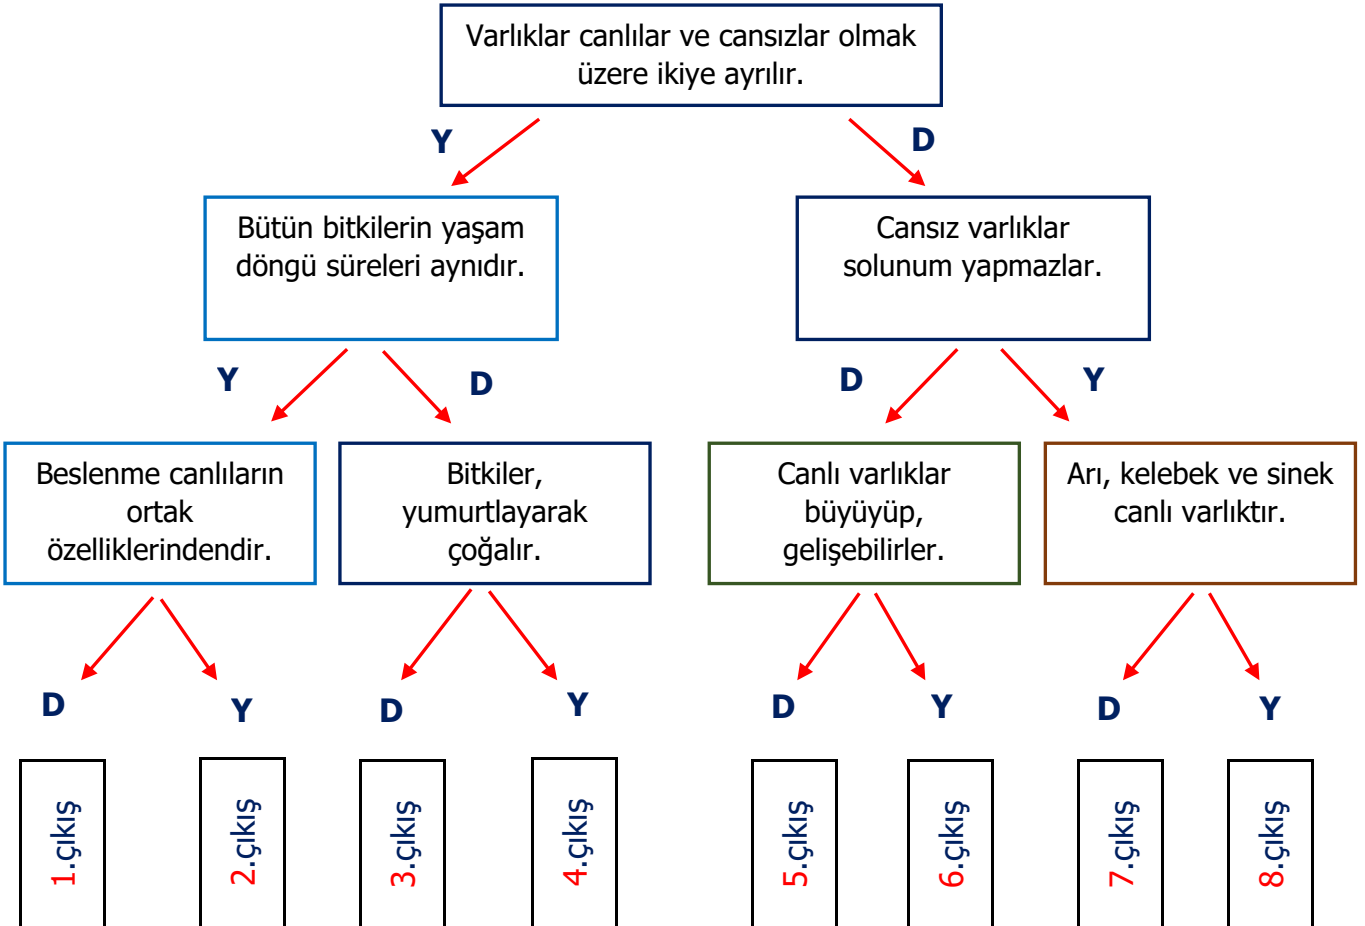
Varlıklar canlılar ve cansızlar olmak üzere ikiye ayrılır.

Y

D

Bütün bitkilerin yaşam döngü süreleri aynıdır.

Cansız varlıklar solunum yapmazlar.

Y

D

D

Y

Beslenme canlıların ortak özelliklerindendir.

Bitkiler, yumurtlayarak çoğalır.

Canlı varlıklar büyüyüp, gelişebilirler.

Arı, kelebek ve sinek canlı varlıktır.

D

Y

D

Y

D

Y

D

Y

1.çıkış

2.çıkış

3.çıkış

4.çıkış

5.çıkış

6.çıkış

7.çıkış

8.çıkış